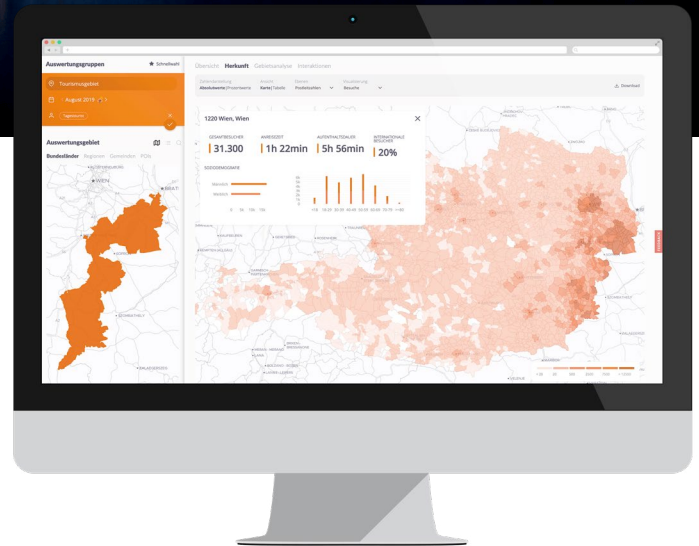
Auswertungsgruppen
Schnellwahl
Tourismusgebiet
August 2019
Auswertungsgebiet
Bundesländer Regionen Gemeinden POIs
WIEN
Übersicht Herkunft Gebietsanalyse Interaktionen
Absolutwerte Karte Besuche
Download
1220 Wien, Wien
GESAMTBESUCHER
31.300
ANREISEZEIT
1h 22min
AUFENTHALTSDAUER
5h 56min
INTERNATIONALE BESUCHER
20%
SOZIODEMOGRAFIE